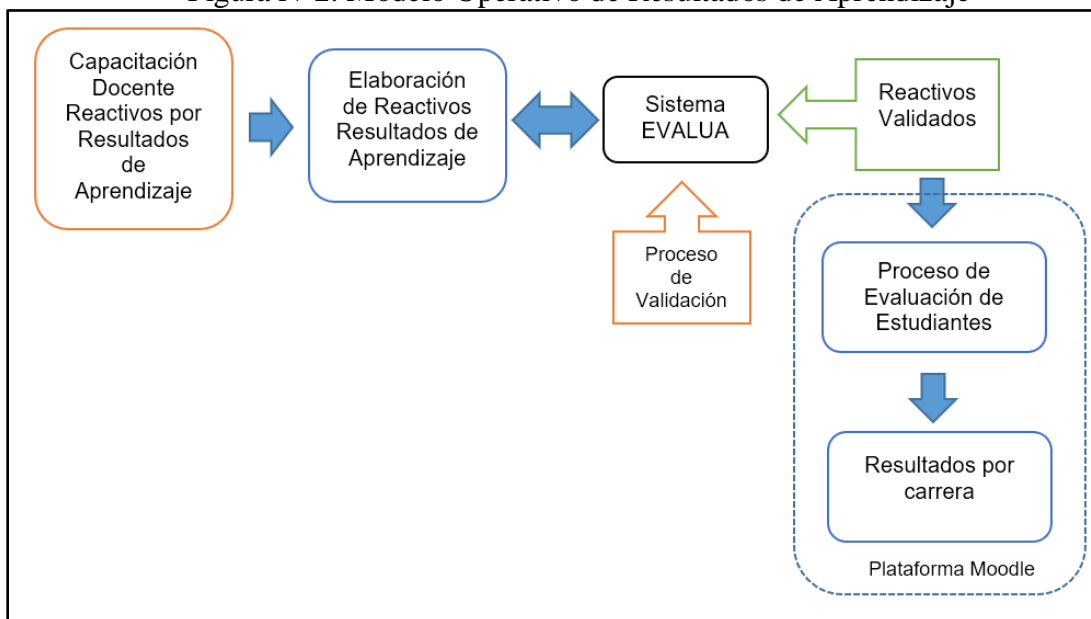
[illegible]

Capacitación Docente Reactivos por Resultados de Aprendizaje

Elaboración de Reactivos Resultados de Aprendizaje

Sistema EVALUA

Reactivos Validados

Proceso de Validación

Proceso de Evaluación de Estudiantes

Resultados por carrera

Plataforma Moodle